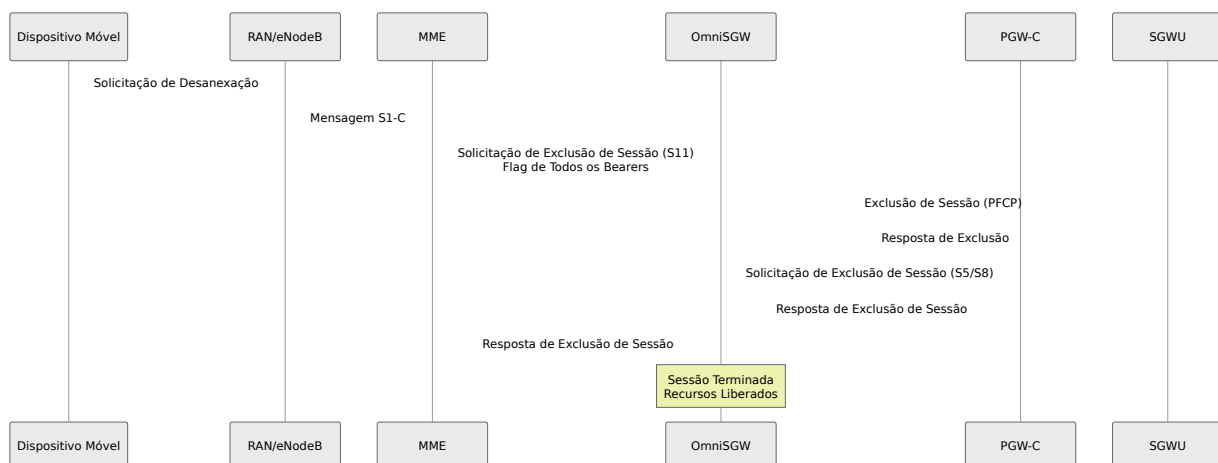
Dispositivo Móvel

RAN/eNodeB

MME

OmniSGW

PGW-C

SGWU

Solicitação de Desanexação

Mensagem S1-C

Solicitação de Exclusão de Sessão (S11)
Flag de Todos os Bearers

Exclusão de Sessão (PFCP)

Resposta de Exclusão

Solicitação de Exclusão de Sessão (S5/S8)

Resposta de Exclusão de Sessão

Resposta de Exclusão de Sessão

Sessão Terminada
Recursos Liberados

Dispositivo Móvel

RAN/eNodeB

MME

OmniSGW

PGW-C

SGWU